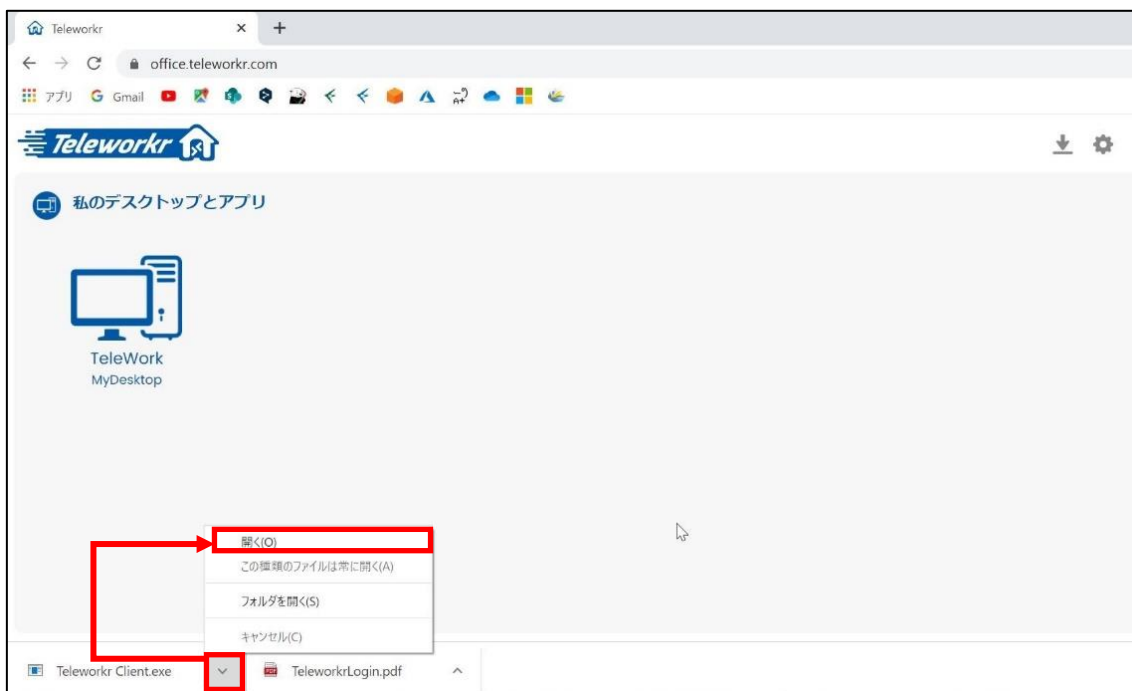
Teleworkr × +

← → C office.teleworkr.com

アプリ G Gmail

Teleworkr

私のデスクトップとアプリ

TeleWork
MyDesktop

開く(O)
この種類のファイルは常に開く(A)
フォルダを開く(S)
キャンセル(C)

Teleworkr Client.exe

TeleworkrLogin.pdf